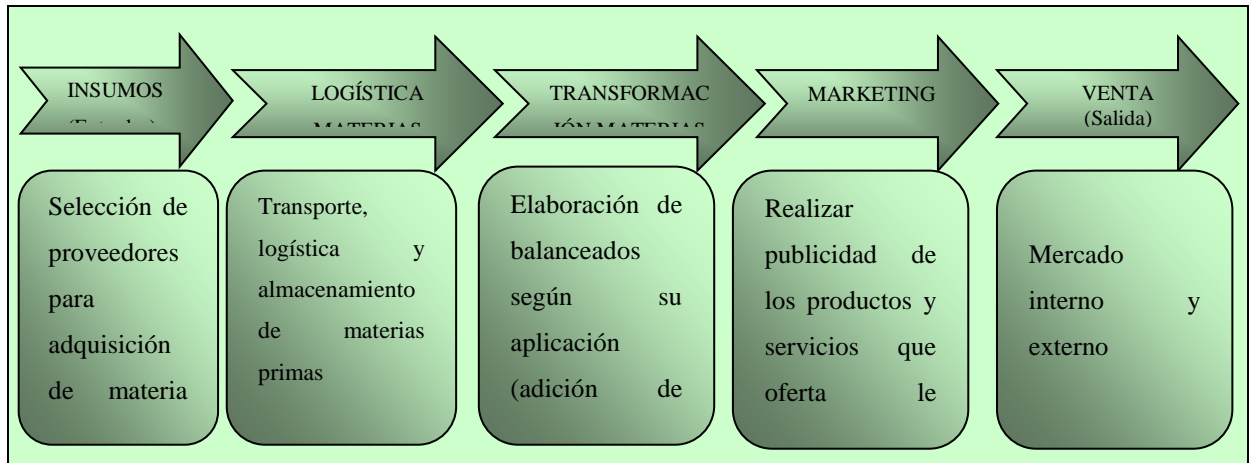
INSUMOS
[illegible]

LOGÍSTICA
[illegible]

TRANSFORMAC
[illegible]

MARKETING

VENTA
(Salida)

Selección de proveedores para adquisición de materia

Transporte, logística y almacenamiento de materias primas

Elaboración de balanceados según su aplicación (adición de

Realizar publicidad de los productos y servicios que oferta le

Mercado interno y externo